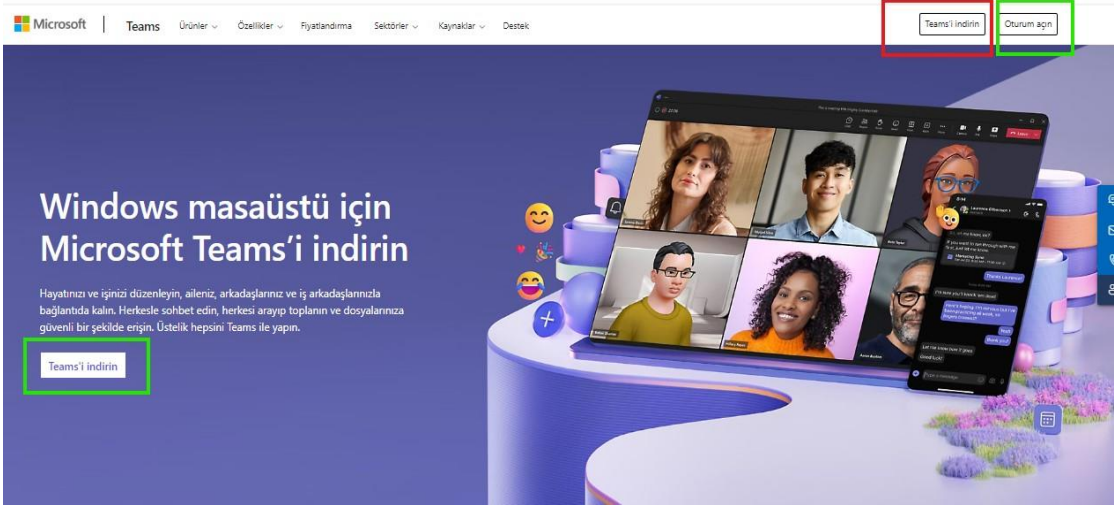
Microsoft | Teams Ürünler Özellikler Fiyatlandırma Sektörler Kaynaklar Destek Teams'i indirin Oturum açın

Windows masaüstü için Microsoft Teams'i indirin

Hayatınızı ve işinizi düzenleyin, aileniz, arkadaşlarınız ve iş arkadaşlarınızla bağlantıda kalın. Herkesle sohbet edin, herkesi arayıp toplanın ve dosyalarınıza güvenli bir şekilde erişin. Üstelik hepsini Teams ile yapın.

Teams'i indirin